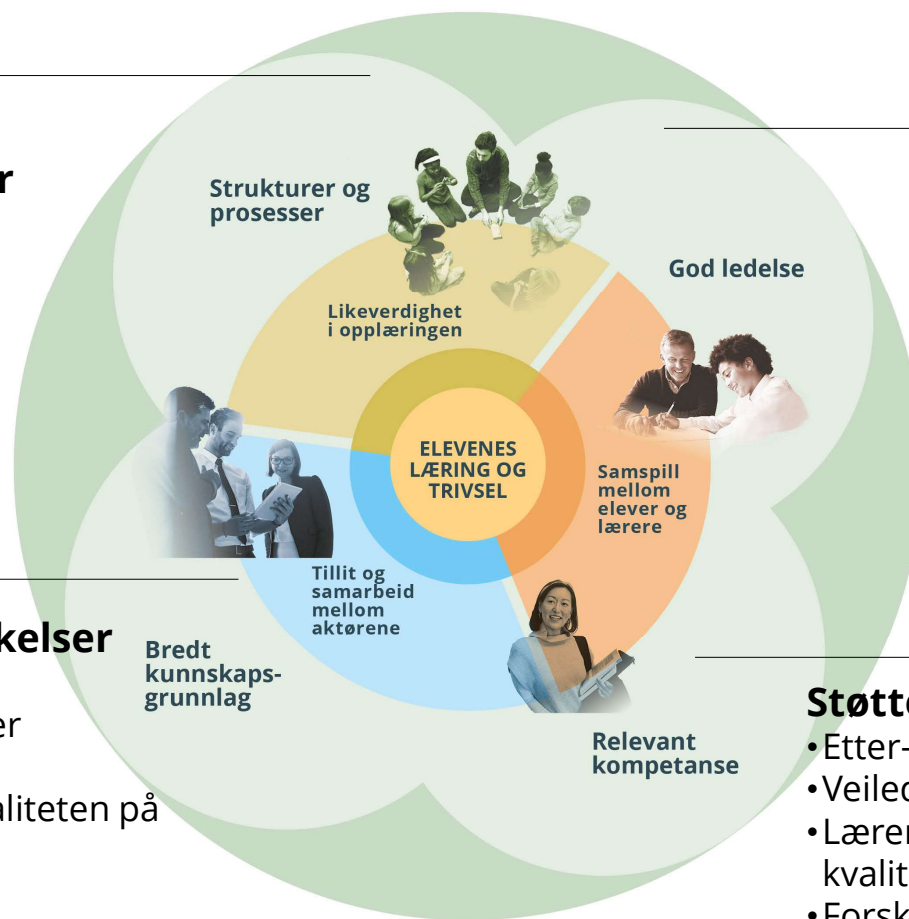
r

kelser

er

aliteten på

Strukturer og prosesser

God ledelse

Likeverdighet i opplæringen

ELEVENES LÆRING OG TRIVSEL

Samspill mellom elever og lærere

Tillit og samarbeid mellom aktørene

Bredt kunnskapsgrunnlag

Relevant kompetanse

Støtt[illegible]
• Etter-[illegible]
• Veiled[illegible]
• Lærer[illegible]
kvalit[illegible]
• Forsk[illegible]